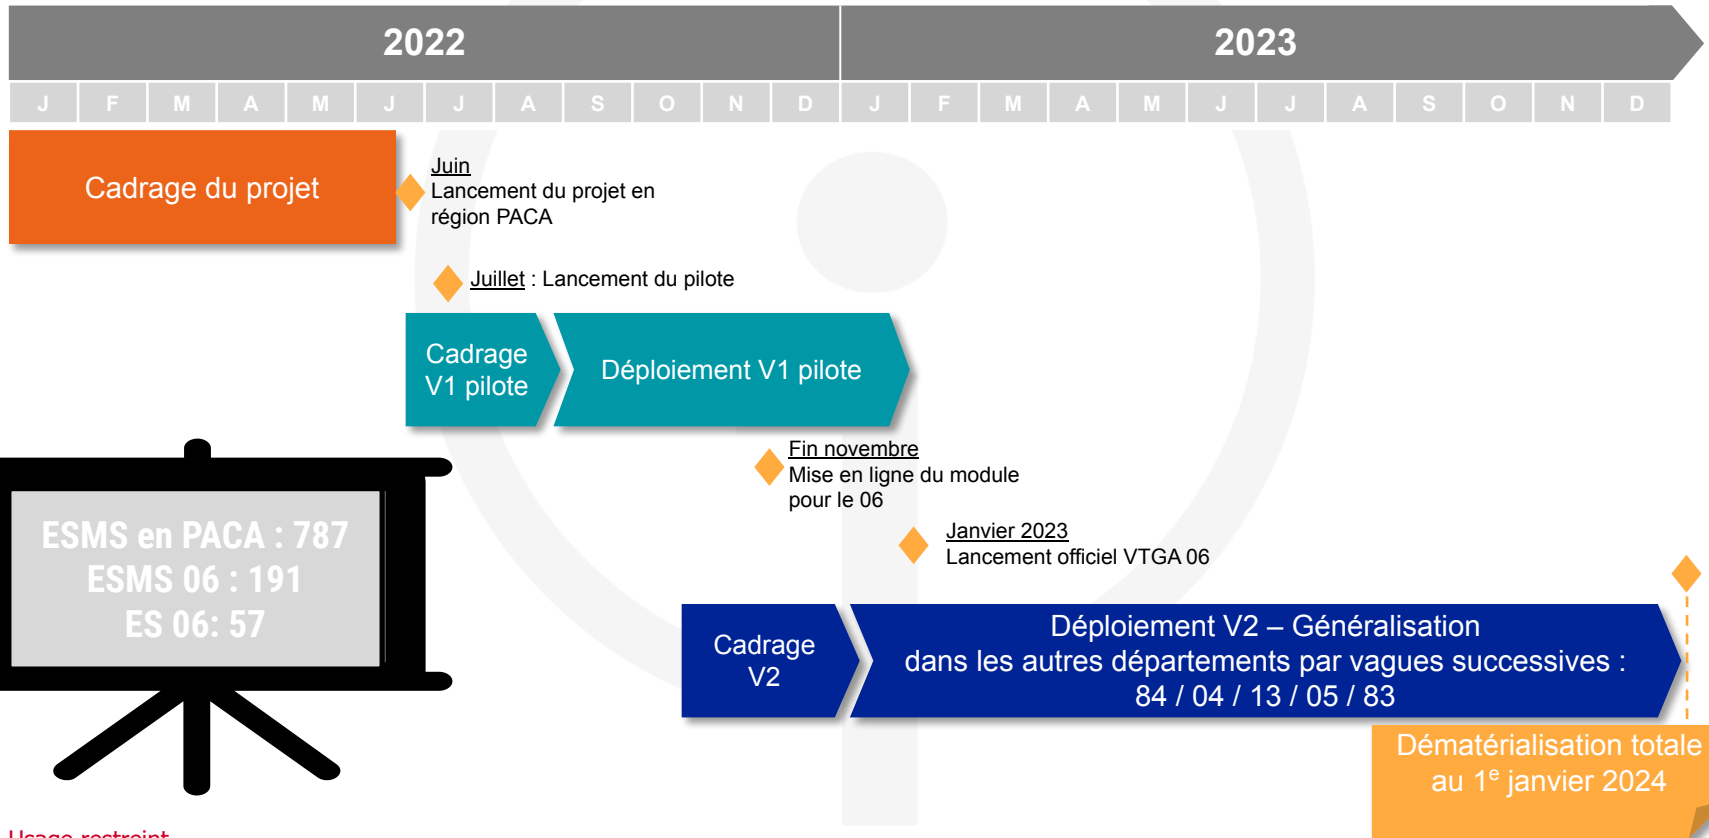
2022

2023

| J | F | M | A | M | J | J | A | S | O | N | D | J | F | M | A | M | J | J | A | S | O | N | D |
|---|---|---|---|---|---|---|---|---|---|---|---|---|---|---|---|---|---|---|---|---|---|---|---|

Cadrage du projet

Juin
Lancement du projet en région PACA

Juillet : Lancement du pilote

Cadrage V1 pilote

Déploiement V1 pilote

Fin novembre
Mise en ligne du module pour le 06

Janvier 2023
Lancement officiel VTGA 06

ESMS en PACA : 787
ESMS 06 : 191
ES 06: 57

Cadrage V2

Déploiement V2 – Généralisation
dans les autres départements par vagues successives :
84 / 04 / 13 / 05 / 83

Dématérialisation totale au 1$^{e}$ janvier 2024

Usage restreint